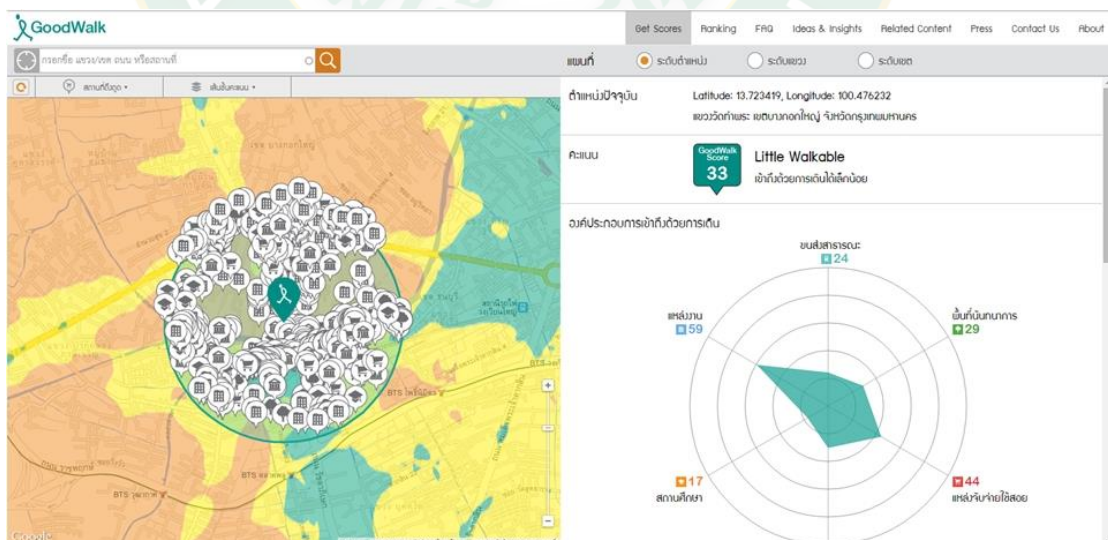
GoodWalk

Get Scores Ranking FAQ Ideas & Insights Related Content Press Contact Us About

กรอกชื่อ แขวง/เขต ถนน หรือสถานที่

สถานที่ใกล้จุด • เส้นชั้นคะแนน •

แผนที่ ระดับตำแหน่ง ระดับแขวง ระดับเขต

ตำแหน่งปัจจุบัน Latitude: 13.723419, Longitude: 100.476232
แขวงวัดท่าพระ เขตบางกอกใหญ่ จังหวัดกรุงเทพมหานคร

คะแนน GoodWalk Score 33 Little Walkable
เข้าถึงด้วยการเดินได้เล็กน้อย

องค์ประกอบการเข้าถึงด้วยการเดิน

ขนส่งสาธารณะ 24
พื้นที่นันทนาการ 29
แหล่งงาน 59
สถานศึกษา 17
แหล่งจับจ่ายใช้สอย 44

BTS โพธิ์นิมิตร
BTS วุฒากาศ
BTS ตลาดพลู

Google